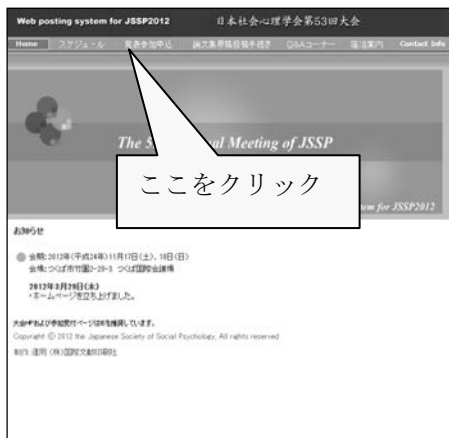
Web posting system for JSSP2012　日本社会心理学会第53回大会

Home　スケジュール　発表参加申込　論文集原稿投稿手続き　Q&Aコーナー　宿泊案内　Contact Info

The 5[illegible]al Meeting of JSSP

ここをクリック

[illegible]em for JSSP2012

お知らせ

会期：2012年(平成24年)11月17日(土)、18日(日)
会場：つくば市竹園2-20-3 つくば国際会議場

2012年3月29日(木)
・ホームページを立ち上げました。

大会HPおよび参加受付ページはIE9を推奨しています。
Copyright © 2012 the Japanese Society of Social Psychology. All rights reserved
制作 運用 (株)国際文献印刷社